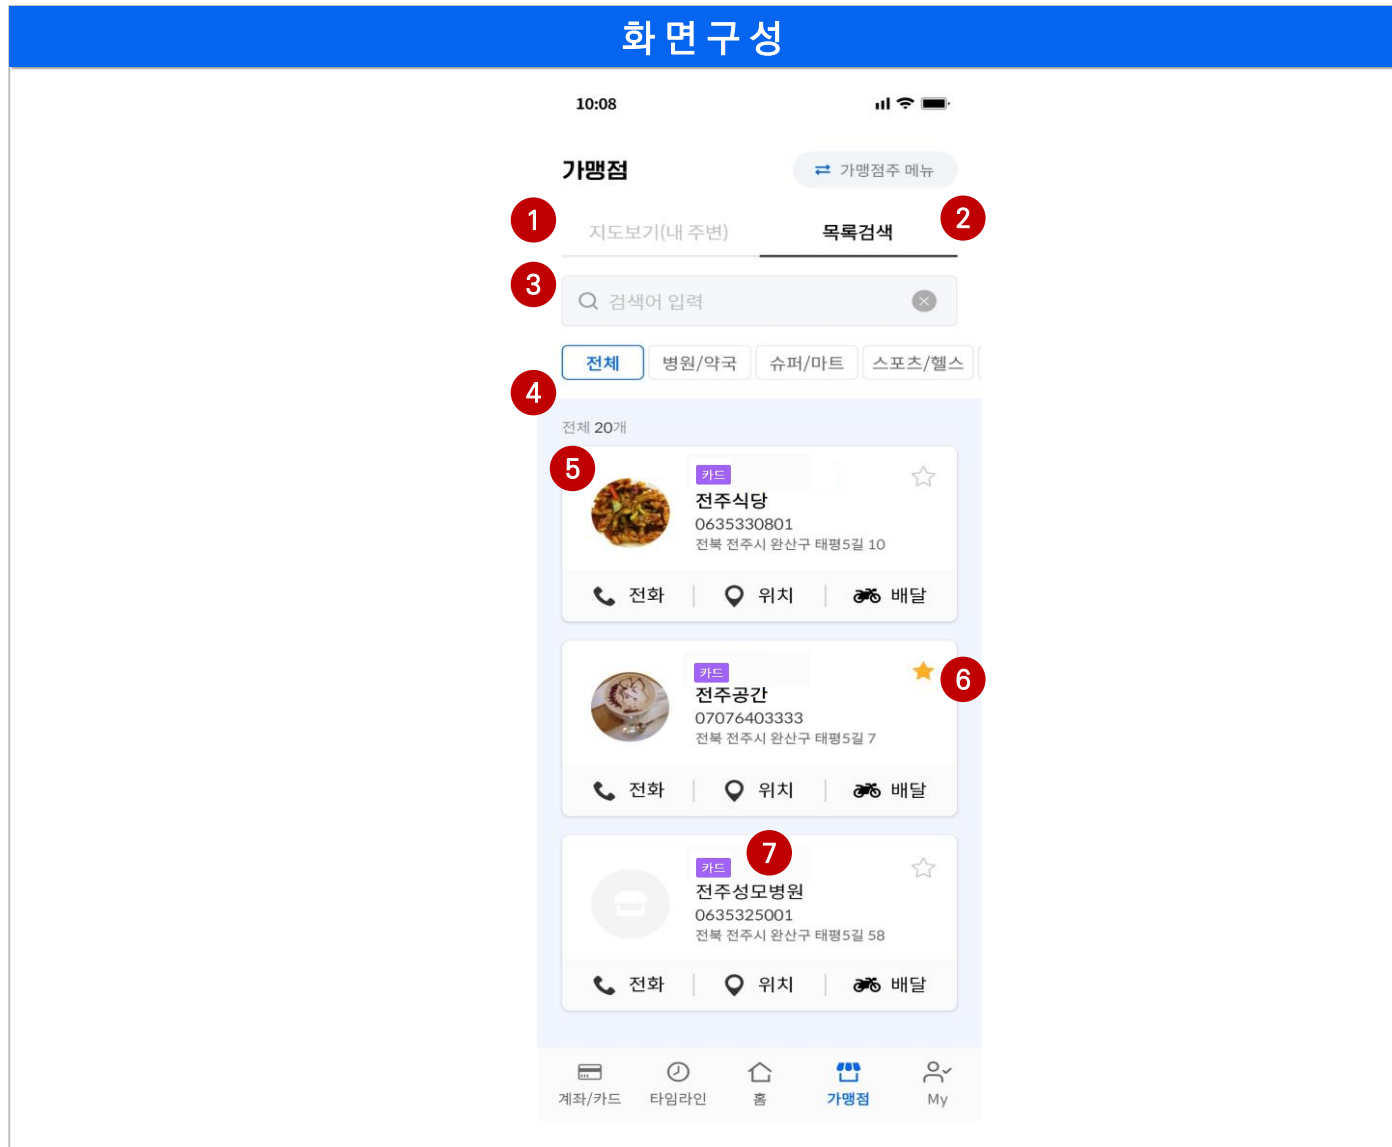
화면구성

10:08

가맹점

가맹점주 메뉴

1

지도보기(내 주변)

목록검색

2

3

검색어 입력

전체

병원/약국

슈퍼/마트

스포츠/헬스

4

전체 20개

5

카드

전주식당

0635330801

전북 전주시 완산구 태평5길 10

전화

위치

배달

카드

전주공간

07076403333

전북 전주시 완산구 태평5길 7

6

전화

위치

배달

7

카드

전주성모병원

0635325001

전북 전주시 완산구 태평5길 58

전화

위치

배달

계좌/카드

타임라인

홈

가맹점

My